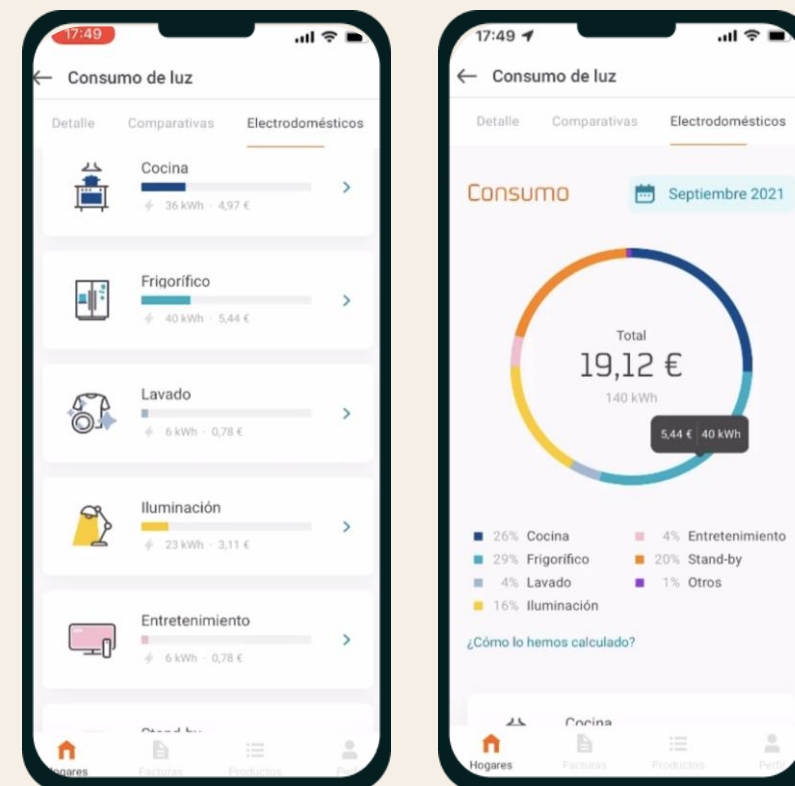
17:49

Consumo de luz

Detalle Comparativas Electrodomésticos

Cocina
36 kWh · 4,97 €

Frigorífico
40 kWh · 5,44 €

Lavado
6 kWh · 0,78 €

Iluminación
23 kWh · 3,11 €

Entretenimiento
6 kWh · 0,78 €

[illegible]

Hogares Facturas Productos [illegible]

17:49

Consumo de luz

Detalle Comparativas Electrodomésticos

Consumo

Septiembre 2021

Total
19,12 €
140 kWh

5,44 € 40 kWh

26% Cocina
29% Frigorífico
4% Lavado
16% Iluminación
4% Entretenimiento
20% Stand-by
1% Otros

¿Cómo lo hemos calculado?

Cocina

Hogares Facturas Productos Perfil